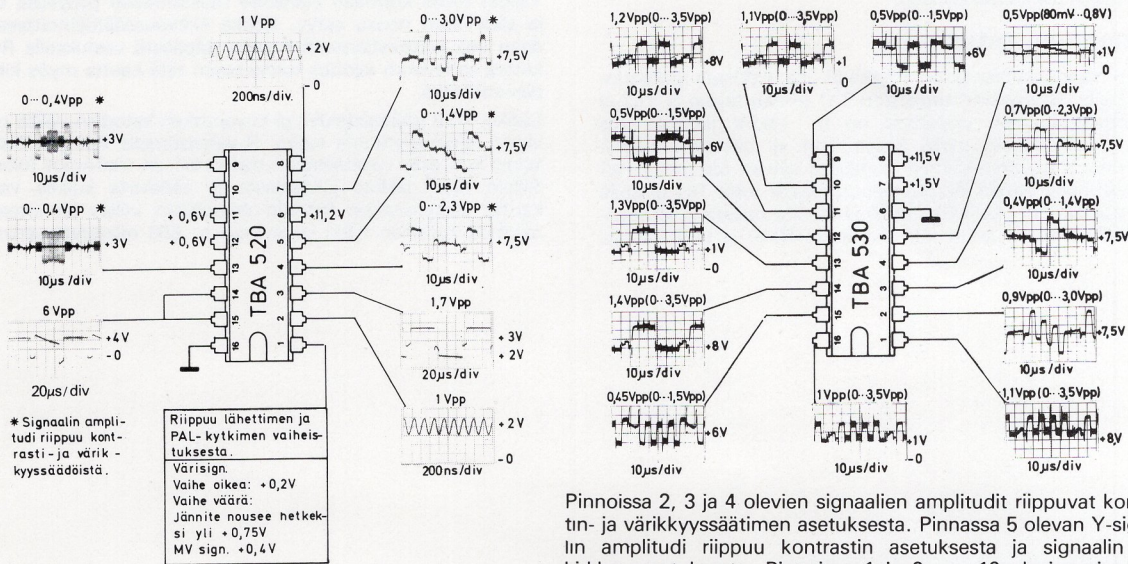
1 Vpp
+2V
-0
200ns/div.

0···3,0V pp *
+7,5V
10µs/div

0···0,4Vpp *
+3V
10µs/div

0···1,4Vpp *
+7,5V
10µs/div

0···0,4Vpp *
+3V
10µs /div

0···2,3 Vpp *
+7,5V
10µs/div

+0,6V
+0,6V
+11,2V

TBA 520

9 10 11 12 13 14 15 16
8 7 6 5 4 3 2 1

6 Vpp
+4V
-0
20µs/div

1,7 Vpp
+3V
+2V
20µs/div

1 Vpp
+2V
-0
200ns/div

* Signaalin amplitudi riippuu kontrasti- ja värikkyyssäädöistä.

Riippuu lähettimen ja PAL-kytkimen vaiheistuksesta.
Värisign.
Vaihe oikea: +0,2V
Vaihe väärä:
Jännite nousee hetkeksi yli +0,75V
MV sign. +0,4V

1,2Vpp(0···3,5Vpp)
+8V
10µs/div

1,1Vpp(0···3,5Vpp)
+1
0
10µs/div

0,5Vpp(0···1,5Vpp)
+6V
10µs/div

0,5Vpp(80mV···0,8V)
+1V
0
10µs/div

0,5Vpp(0···1,5Vpp)
+6V
10µs/div

0,7Vpp(0···2,3Vpp)
+7,5V
10µs/div

+11,5V
+1,5V

1,3Vpp(0···3,5Vpp)
+1V
-0
10µs/div

0,4Vpp(0···1,4Vpp)
+7,5V
10µs/div

TBA 530

1,4Vpp(0···3,5Vpp)
+8V
10µs/div

0,9Vpp(0···3,0Vpp)
+7,5V
10µs/div

0,45Vpp(0···1,5Vpp)
+6V
10µs/div

1Vpp(0···3,5Vpp)
+1V
-0
10µs/div

1,1Vpp(0···3,5Vpp)
+8V
10µs/div

Pinnoissa 2, 3 ja 4 olevien signaalien amplitudit riippuvat kon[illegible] tin- ja värikkyyssäätimen asetuksesta. Pinnassa 5 olevan Y-si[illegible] lin amplitudi riippuu kontrastin asetuksesta ja signaalin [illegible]